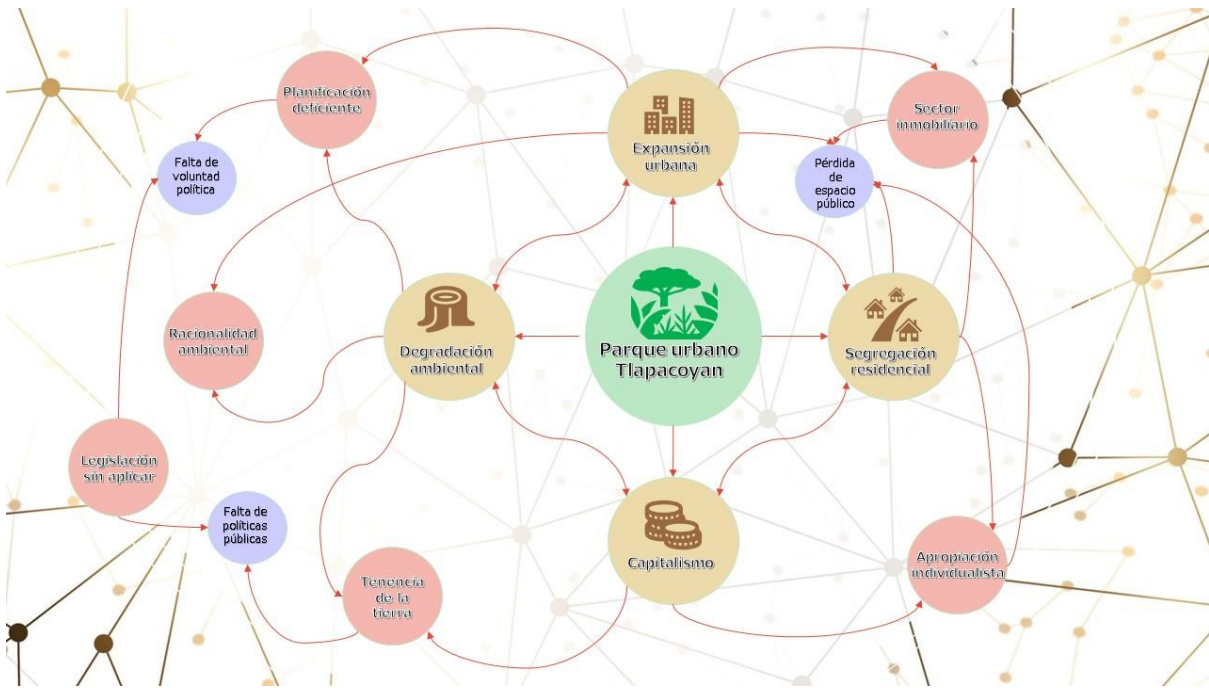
Planificación deficiente

Expansión urbana

Sector inmobiliario

Falta de voluntad política

Pérdida de espacio público

Racionalidad ambiental

Degradación ambiental

Parque urbano Tlapacoyan

Segregación residencial

Legislación sin aplicar

Falta de políticas públicas

Capitalismo

Apropiación individualista

Tenencia de la tierra